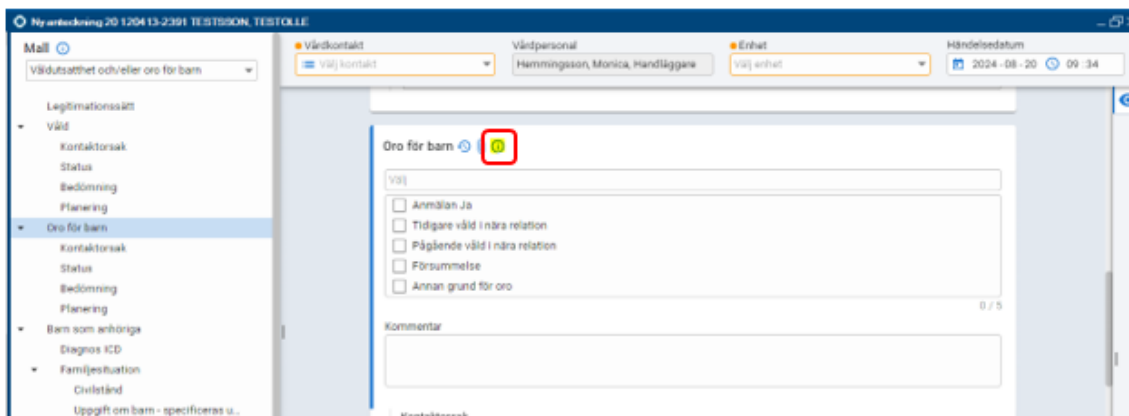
Ny anteckning 20 120413-2391 TESTSSON, TESTOLLE

Mall
Våldutsatthet och/eller oro för barn

Legitimationssätt
Våld
Kontaktorsak
Status
Bedömning
Planering
Oro för barn
Kontaktorsak
Status
Bedömning
Planering
Barn som anhöriga
Diagnos ICD
Familjesituation
Civilstånd
Uppgift om barn - specificeras u...

Vårdkontakt
Välj kontakt
Vårdpersonal
Hemmingsson, Monica, Handläggare
Enhet
Välj enhet
Händelsedatum
2024 - 08 - 20 09 : 34

Oro för barn
Välj
Anmälan Ja
Tidigare våld i nära relation
Pågående våld i nära relation
Försummelse
Annan grund för oro
0 / 5
Kommentar
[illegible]